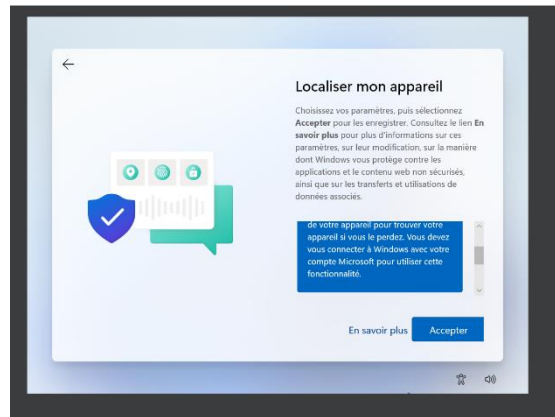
Localiser mon appareil

Choisissez vos paramètres, puis sélectionnez Accepter pour les enregistrer. Consultez le lien En savoir plus pour plus d'informations sur ces paramètres, sur leur modification, sur la manière dont Windows vous protège contre les applications et le contenu web non sécurisés, ainsi que sur les transferts et utilisations de données associés.

de votre appareil pour trouver votre appareil si vous le perdez. Vous devez vous connecter à Windows avec votre compte Microsoft pour utiliser cette fonctionnalité.

En savoir plus

Accepter